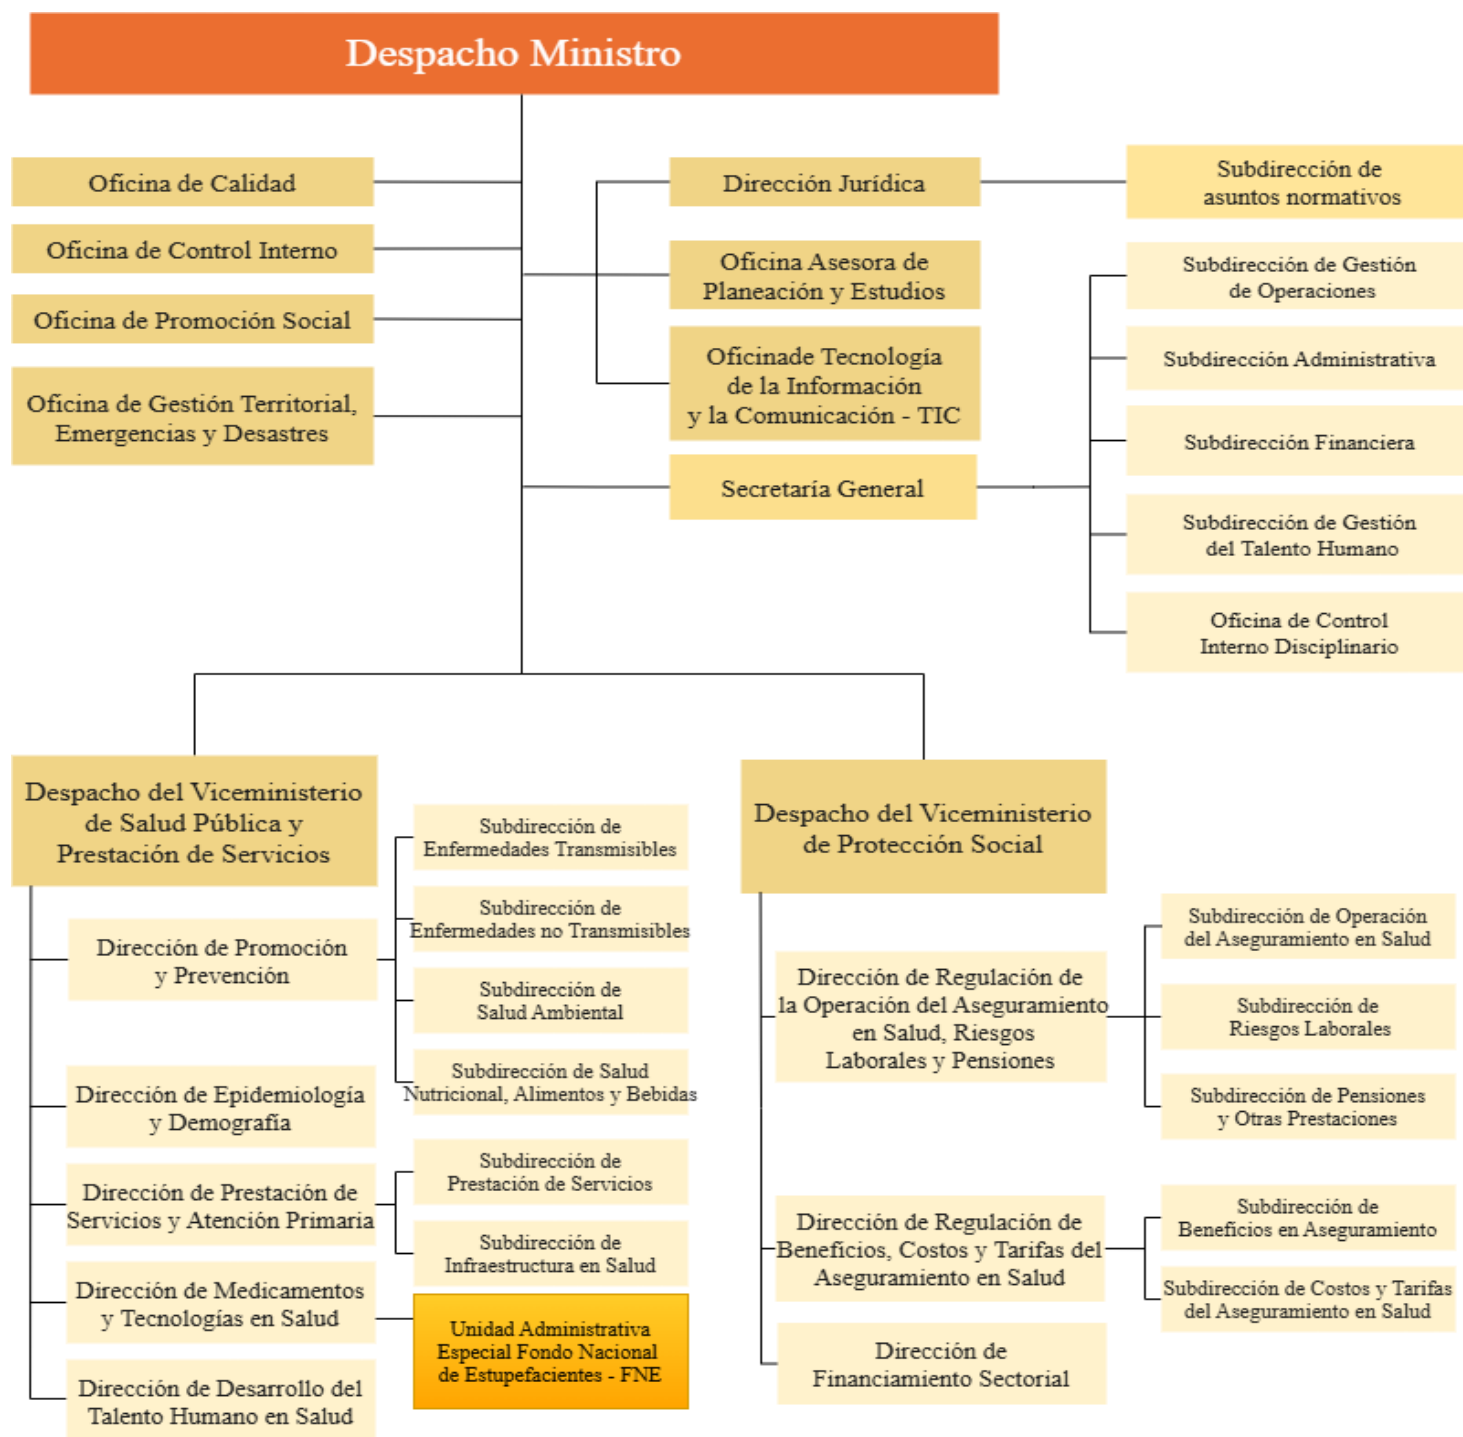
Despacho Ministro

Oficina de Calidad

Oficina de Control Interno

Oficina de Promoción Social

Oficina de Gestión Territorial, Emergencias y Desastres

Dirección Jurídica

Subdirección de asuntos normativos

Oficina Asesora de Planeación y Estudios

Oficinade Tecnología de la Información y la Comunicación - TIC

Secretaría General

Subdirección de Gestión de Operaciones

Subdirección Administrativa

Subdirección Financiera

Subdirección de Gestión del Talento Humano

Oficina de Control Interno Disciplinario

Despacho del Viceministerio de Salud Pública y Prestación de Servicios

Subdirección de Enfermedades Transmisibles

Subdirección de Enfermedades no Transmisibles

Subdirección de Salud Ambiental

Subdirección de Salud Nutricional, Alimentos y Bebidas

Dirección de Promoción y Prevención

Dirección de Epidemiología y Demografía

Dirección de Prestación de Servicios y Atención Primaria

Subdirección de Prestación de Servicios

Subdirección de Infraestructura en Salud

Dirección de Medicamentos y Tecnologías en Salud

Unidad Administrativa Especial Fondo Nacional de Estupefacientes - FNE

Dirección de Desarrollo del Talento Humano en Salud

Despacho del Viceministerio de Protección Social

Dirección de Regulación de la Operación del Aseguramiento en Salud, Riesgos Laborales y Pensiones

Subdirección de Operación del Aseguramiento en Salud

Subdirección de Riesgos Laborales

Subdirección de Pensiones y Otras Prestaciones

Dirección de Regulación de Beneficios, Costos y Tarifas del Aseguramiento en Salud

Subdirección de Beneficios en Aseguramiento

Subdirección de Costos y Tarifas del Aseguramiento en Salud

Dirección de Financiamiento Sectorial